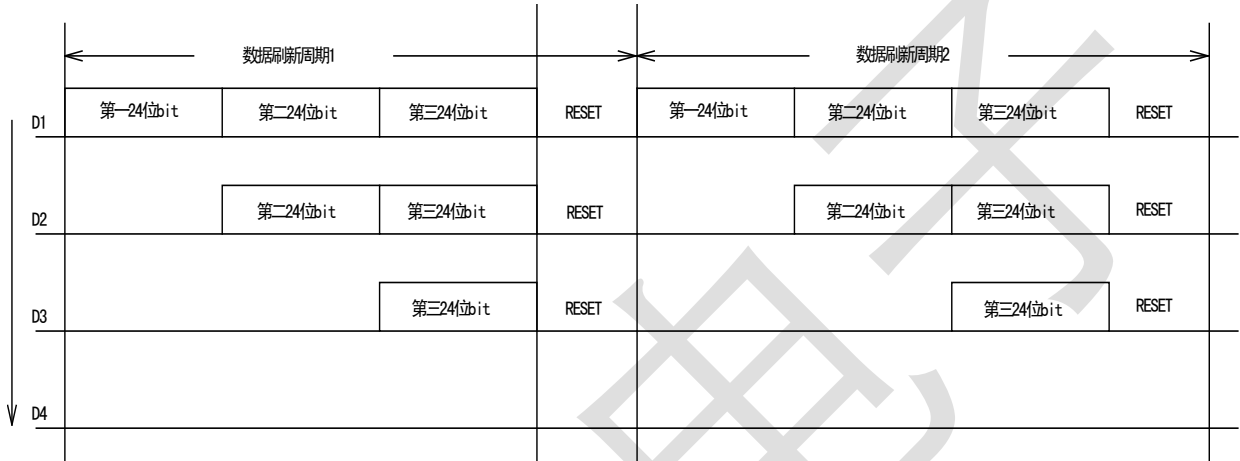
数据刷新周期1

数据刷新周期2

D1
第一24位bit
第二24位bit
第三24位bit
RESET
第一24位bit
第二24位bit
第三24位bit
RESET

D2
第二24位bit
第三24位bit
RESET
第二24位bit
第三24位bit
RESET

D3
第三24位bit
RESET
第三24位bit
RESET

D4